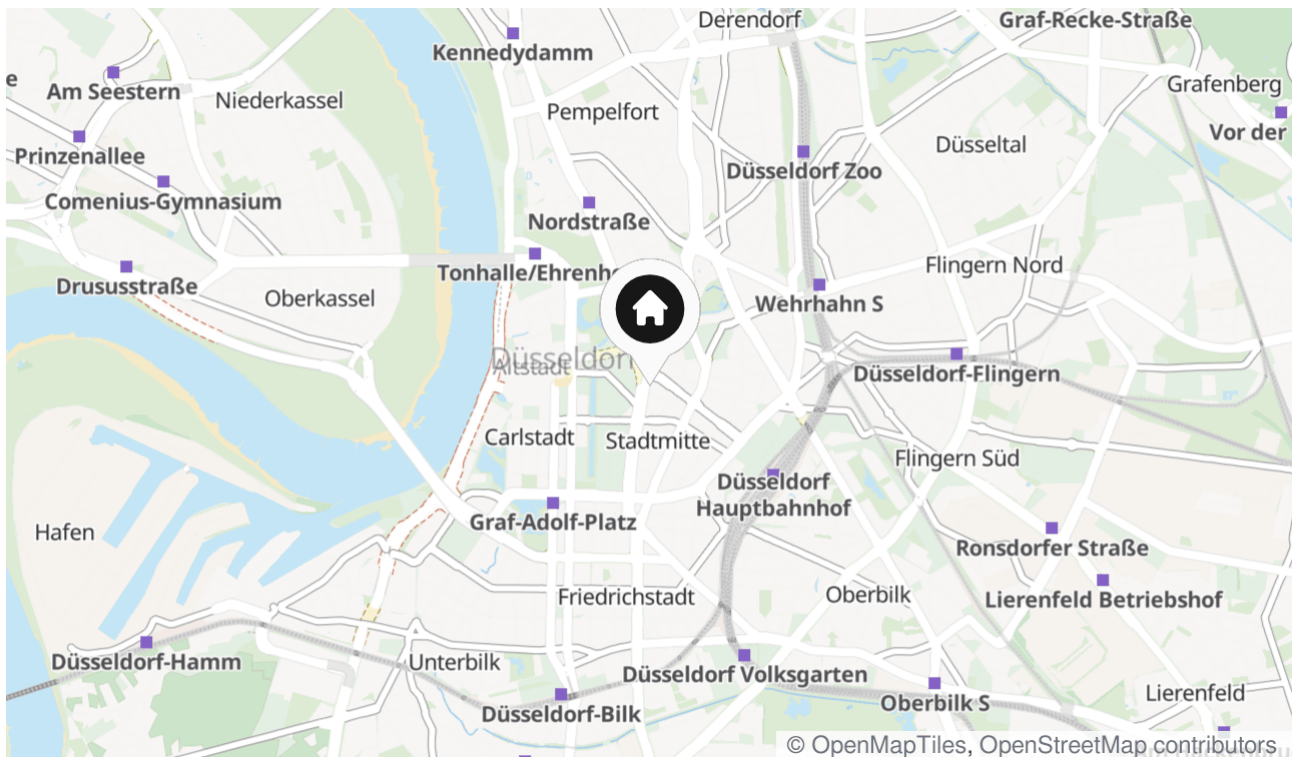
Derendorf
Graf-Recke-Straße
Kennedydamm
Am Seestern
Niederkassel
Grafenberg
Pempelfort
Vor der
Prinzenallee
Düsseltal
Düsseldorf Zoo
Comenius-Gymnasium
Nordstraße
Tonhalle/Ehrenho
Flingern Nord
Drususstraße
Oberkassel
Wehrhahn S
Düsseldorf
Altstadt
Düsseldorf-Flingern
Carlstadt
Stadtmitte
Flingern Süd
Düsseldorf Hauptbahnhof
Hafen
Graf-Adolf-Platz
Ronsdorfer Straße
Friedrichstadt
Oberbilk
Lierenfeld Betriebshof
Düsseldorf-Hamm
Unterbilk
Düsseldorf Volksgarten
Lierenfeld
Oberbilk S
Düsseldorf-Bilk
© OpenMapTiles, OpenStreetMap contributors